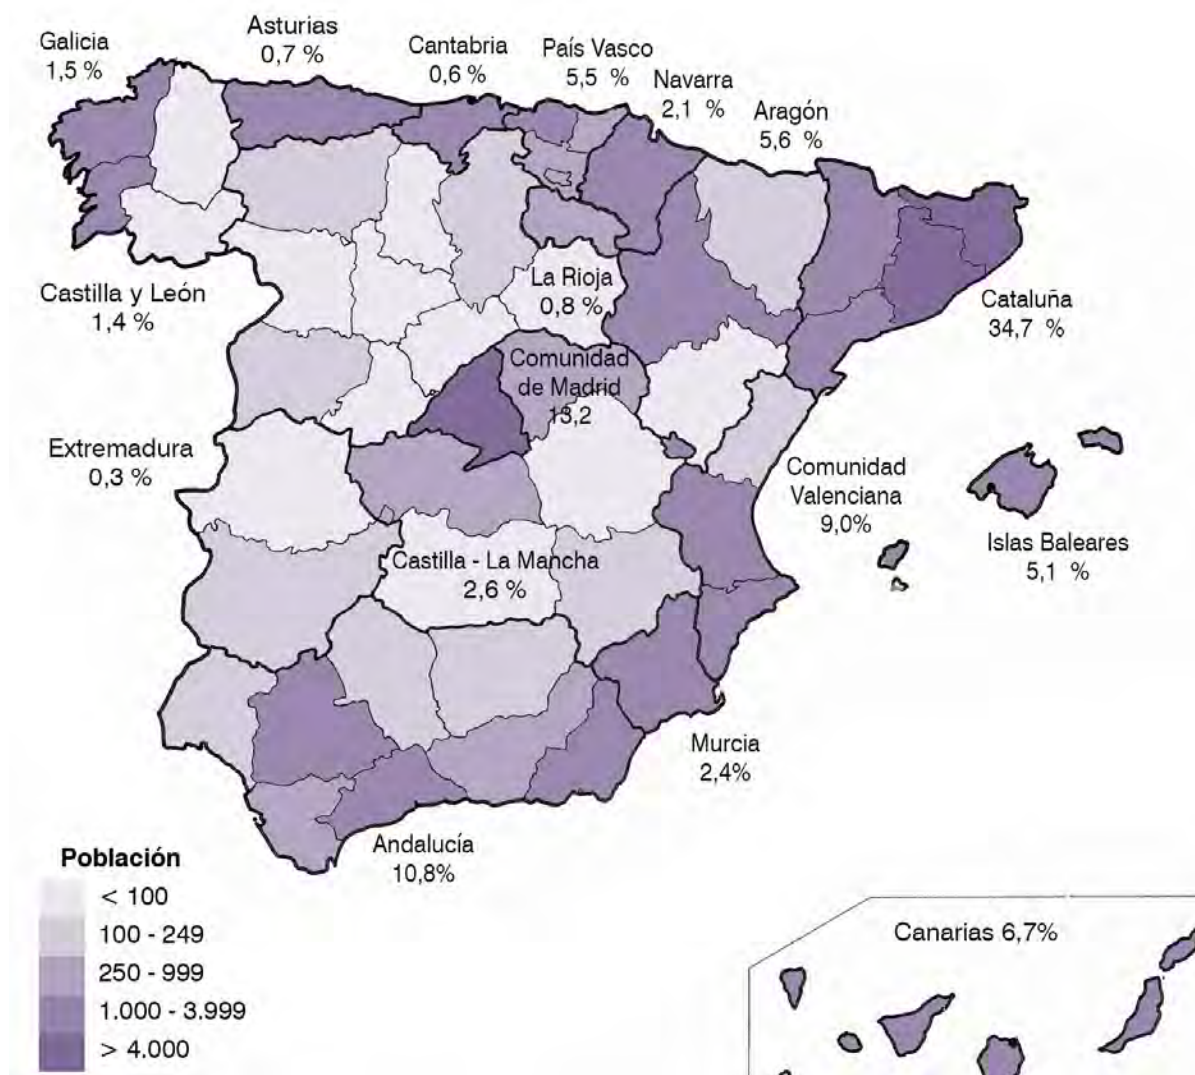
Galicia
1,5 %

Asturias
0,7 %

Cantabria
0,6 %

País Vasco
5,5 %

Navarra
2,1 %

Aragón
5,6 %

Castilla y León
1,4 %

La Rioja
0,8 %

Cataluña
34,7 %

Comunidad de Madrid
13,2

Extremadura
0,3 %

Comunidad Valenciana
9,0%

Islas Baleares
5,1 %

Castilla - La Mancha
2,6 %

Murcia
2,4%

Andalucía
10,8%

Población
< 100
100 - 249
250 - 999
1.000 - 3.999
> 4.000

Canarias 6,7%